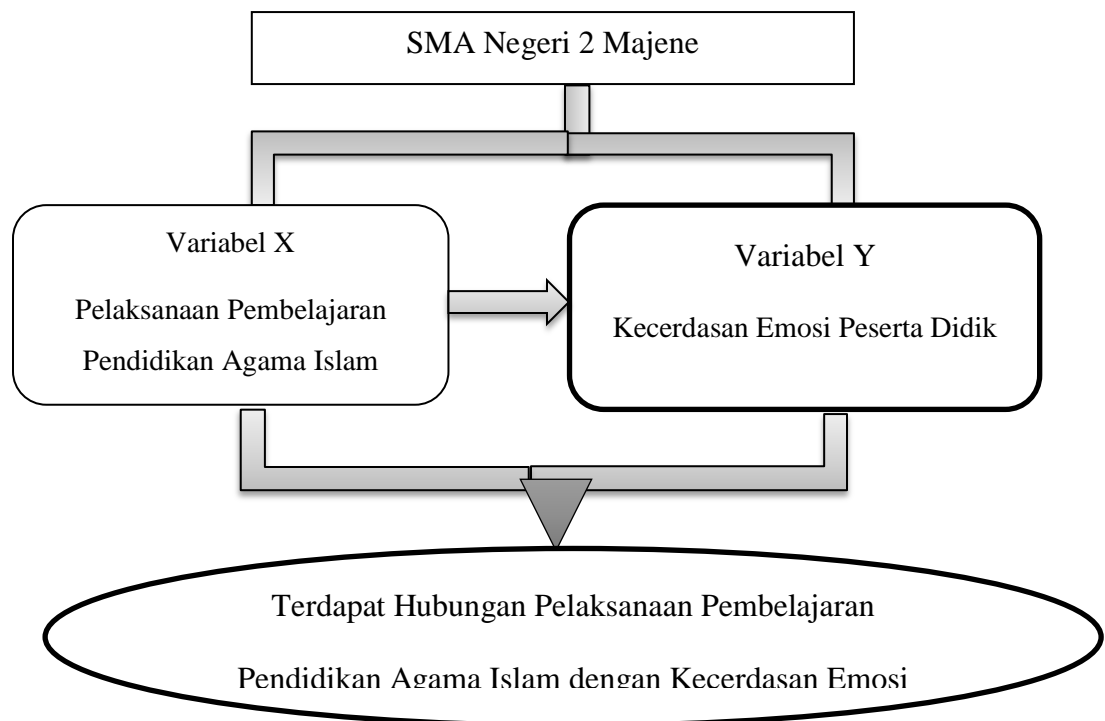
SMA Negeri 2 Majene

Variabel X

Pelaksanaan Pembelajaran Pendidikan Agama Islam

Variabel Y

Kecerdasan Emosi Peserta Didik

Terdapat Hubungan Pelaksanaan Pembelajaran Pendidikan Agama Islam dengan Kecerdasan Emosi